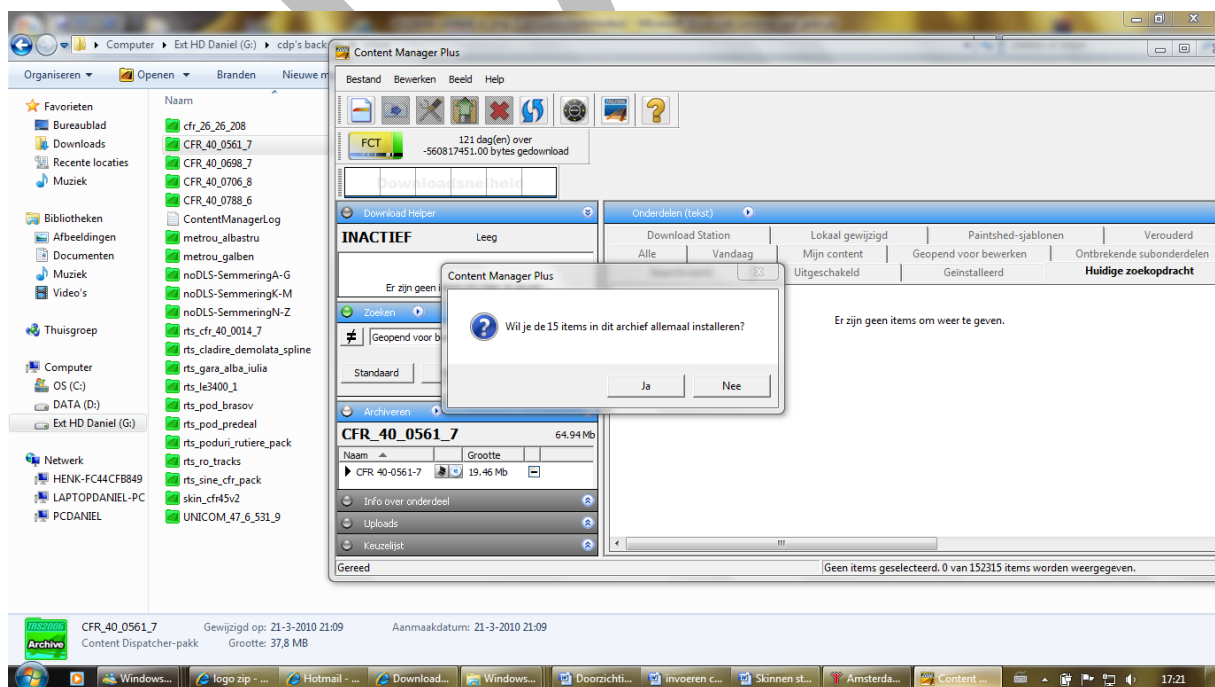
Computer ▸ Ext HD Daniel (G:) ▸ cdp's back

Organiseren ▾ Openen ▾ Branden Nieuwe m

Favorieten
Bureaublad
Downloads
Recente locaties
Muziek

Bibliotheken
Afbeeldingen
Documenten
Muziek
Video's

Thuisgroep

Computer
OS (C:)
DATA (D:)
Ext HD Daniel (G:)

Netwerk
HENK-FC44CFB849
LAPTOPDANIEL-PC
PCDANIEL

Naam
cfr_26_26_208
CFR_40_0561_7
CFR_40_0698_7
CFR_40_0706_8
CFR_40_0788_6
ContentManagerLog
metrou_albastru
metrou_galben
noDLS-SemmeringA-G
noDLS-SemmeringK-M
noDLS-SemmeringN-Z
rts_cfr_40_0014_7
rts_cladire_demolata_spline
rts_gara_alba_iulia
rts_le3400_1
rts_pod_brasov
rts_pod_predeal
rts_poduri_rutiere_pack
rts_ro_tracks
rts_sine_cfr_pack
skin_cfr45v2
UNICOM_47_6_531_9

Content Manager Plus
Bestand Bewerken Beeld Help
FCT 121 dag(en) over -560817451.00 bytes gedownload
Downloadsnelheid
Download Helper
INACTIEF Leeg
Er zijn geen i
Zoeken
≠ Geopend voor b
Standaard
Archiveren
CFR_40_0561_7 64.94 Mb
Naam Grootte
CFR 40-0561-7 19.46 Mb
Info over onderdeel
Uploads
Keuzelijst
Onderdelen (tekst)
Download Station | Lokaal gewijzigd | Paintshed-sjablonen | Verouderd
Alle | Vandaag | Mijn content | Geopend voor bewerken | Ontbrekende subonderdelen
Uitgeschakeld | Geïnstalleerd | Huidige zoekopdracht
Er zijn geen items om weer te geven.
Gereed
Geen items geselecteerd. 0 van 152315 items worden weergegeven.

Content Manager Plus
Wil je de 15 items in dit archief allemaal installeren?
Ja Nee

TRS2006 Archive
CFR_40_0561_7 Gewijzigd op: 21-3-2010 21:09 Aanmaakdatum: 21-3-2010 21:09
Content Dispatcher-pakk Grootte: 37,8 MB

Windows... logo zip - ... Hotmail - ... Download... Windows... Doorzichti... invoeren c... Skinnen st... Amsterda... Content ... 17:21